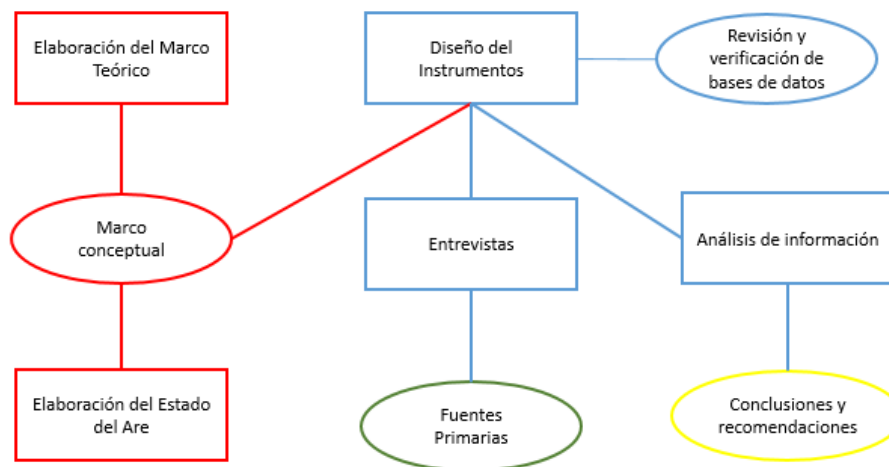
Elaboración del Marco Teórico

Diseño del Instrumentos

Revisión y verificación de bases de datos

Marco conceptual

Entrevistas

Análisis de información

Elaboración del Estado del Are

Fuentes Primarias

Conclusiones y recomendaciones